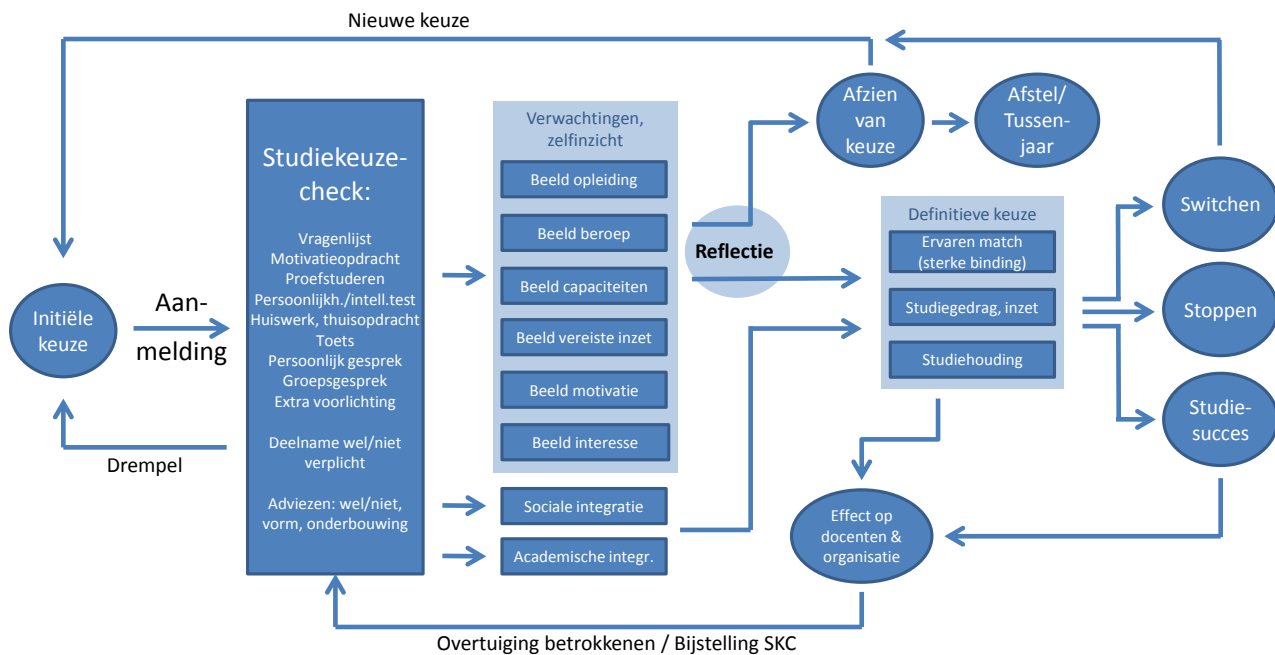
Nieuwe keuze

Initiële keuze

Aan-melding

Drempel

Studiekeuze-check:

Vragenlijst
Motivatieopdracht
Proefstuderen
Persoonlijkh./intell.test
Huiswerk, thuisopdracht
Toets
Persoonlijk gesprek
Groepsgesprek
Extra voorlichting

Deelname wel/niet verplicht

Adviezen: wel/niet, vorm, onderbouwing

Verwachtingen, zelfinzicht

Beeld opleiding

Beeld beroep

Beeld capaciteiten

Beeld vereiste inzet

Beeld motivatie

Beeld interesse

Sociale integratie

Academische integr.

Reflectie

Afzien van keuze

Afstel/ Tussen-jaar

Definitieve keuze

Ervaren match (sterke binding)

Studiegedrag, inzet

Studiehouding

Switchen

Stoppen

Studie-succes

Effect op docenten & organisatie

Overtuiging betrokkenen / Bijstelling SKC